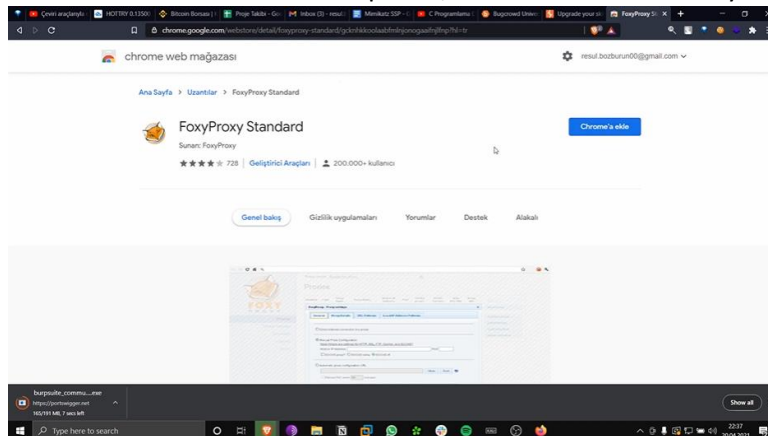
Çeviri araçlarıyla | HOTTRY 0.13501 | Bitcoin Borsası | Proje Takibi - Go | Inbox (3) - resul | Minikatz SSP - | C Programlama | Bugcrowd Univ | Upgrade your sk | FoxyProxy St ×

chrome.google.com/webstore/detail/foxyproxy-standard/gcknhkkoolaabfmlnjonogaaifnjlfnp?hl=tr

chrome web mağazası

resul.bozburun00@gmail.com

Ana Sayfa > Uzantılar > FoxyProxy Standard

FoxyProxy Standard

Sunan: FoxyProxy

728 | Geliştirici Araçları | 200.000+ kullanıcı

Chrome'a ekle

Genel bakış

Gizlilik uygulamaları

Yorumlar

Destek

Alakalı

burpsuite_commu....exe
https://portswigger.net
165/191 MB, 7 secs left

Show all

Type here to search

22:37
20.04.2021